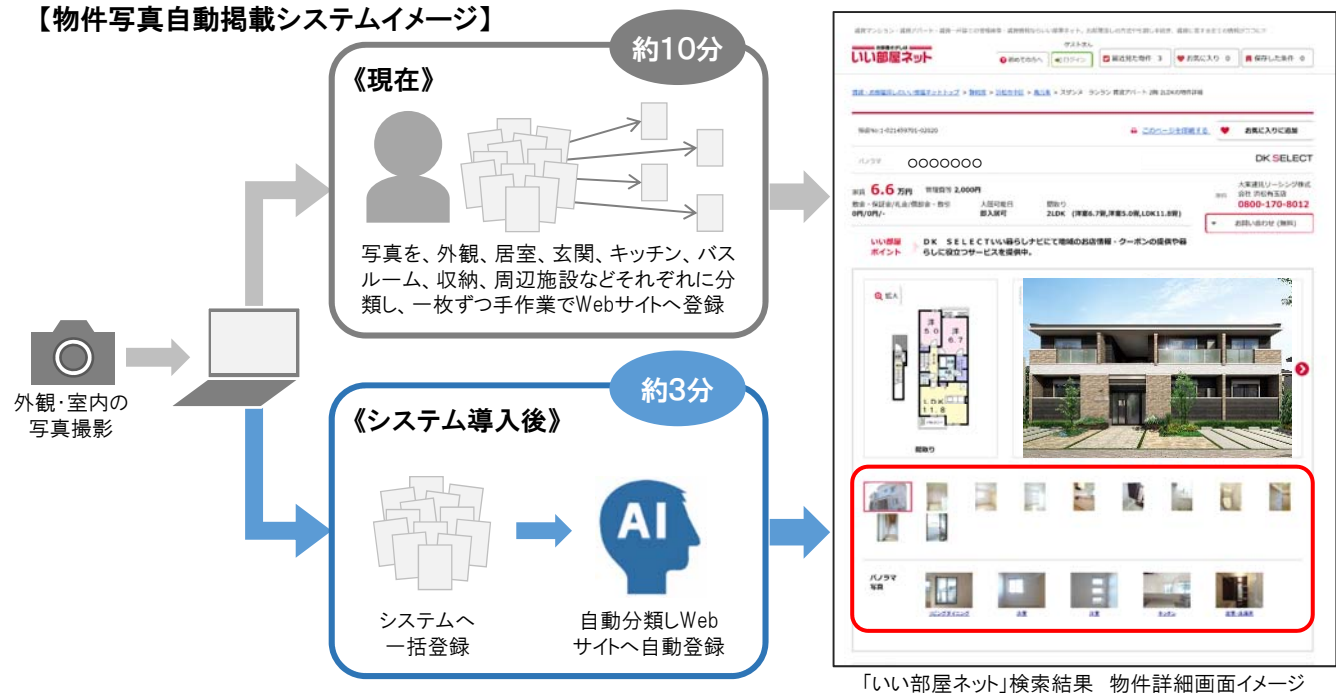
【物件写真自動掲載システムイメージ】

約10分

《現在》

写真を、外観、居室、玄関、キッチン、バスルーム、収納、周辺施設などそれぞれに分類し、一枚ずつ手作業でWebサイトへ登録

外観･室内の写真撮影

約3分

《システム導入後》

AI

システムへ一括登録

自動分類しWebサイトへ自動登録

いい部屋ネット

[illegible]

ログイン

最近見た物件 3

お気に入り 0

保存した条件 0

このページを印刷する

お気に入りに追加

パノラマ

○○○○○○○

DK SELECT

6.6 万円

管理費等 2,000円

0800-170-8012

お問い合わせ（無料）

いい部屋ポイント

DK SELECTいい暮らしナビにて地域のお店情報・クーポンの提供や暮らしに役立つサービスを提供中。

拡大

間取り

パノラマ写真

「いい部屋ネット」検索結果　物件詳細画面イメージ